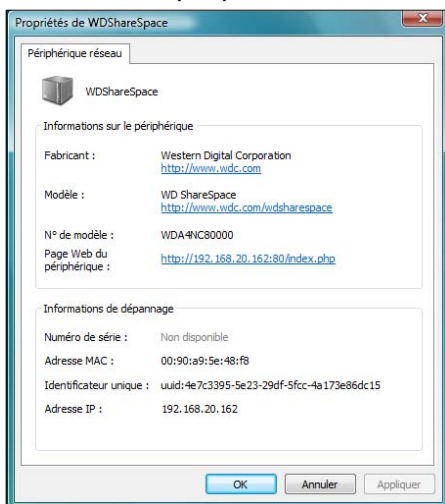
Propriétés de WDShareSpace

Périphérique réseau

WDShareSpace

Informations sur le périphérique

Fabricant : Western Digital Corporation
http://www.wdc.com

Modèle : WD ShareSpace
http://www.wdc.com/wdsharespace

N° de modèle : WDA4NC80000

Page Web du périphérique : http://192.168.20.162:80/index.php

Informations de dépannage

Numéro de série : Non disponible

Adresse MAC : 00:90:a9:5e:48:f8

Identificateur unique : uuid:4e7c3395-5e23-29df-5fcc-4a173e86dc15

Adresse IP : 192.168.20.162

OK Annuler Appliquer